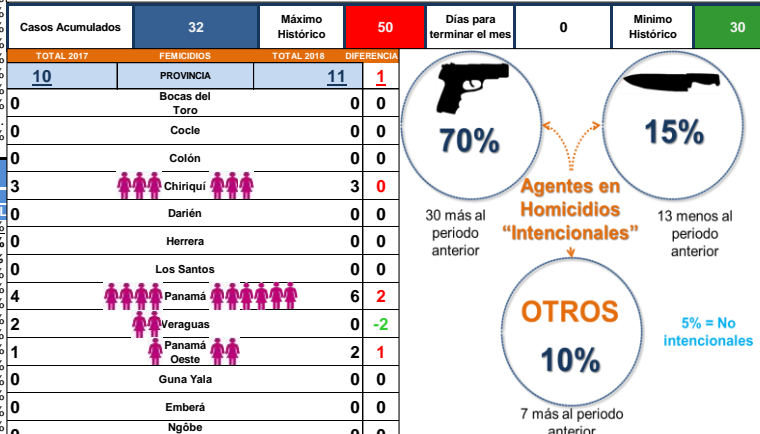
| Casos Acumulados | 32 | Máximo Histórico | 50 | Días para terminar el mes | 0 | Mínimo Histórico | 30 |
|---|---|---|---|---|---|---|---|

| TOTAL 2017 | FEMICIDIOS | TOTAL 2018 | DIFERENCIA |
|---|---|---|---|
| 10 | PROVINCIA | 11 | 1 |
| 0 | Bocas del Toro | 0 | 0 |
| 0 | Cocle | 0 | 0 |
| 0 | Colón | 0 | 0 |
| 3 | Chiriquí | 3 | 0 |
| 0 | Darién | 0 | 0 |
| 0 | Herrera | 0 | 0 |
| 0 | Los Santos | 0 | 0 |
| 4 | Panamá | 6 | 2 |
| 2 | Veraguas | 0 | -2 |
| 1 | Panamá Oeste | 2 | 1 |
| 0 | Guna Yala | 0 | 0 |
| 0 | Emberá | 0 | 0 |
| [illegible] | Ngöbe | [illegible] | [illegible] |

70%

30 más al periodo anterior

15%

13 menos al periodo anterior

Agentes en Homicidios "Intencionales"

OTROS

10%

7 más al periodo anterior

5% = No intencionales